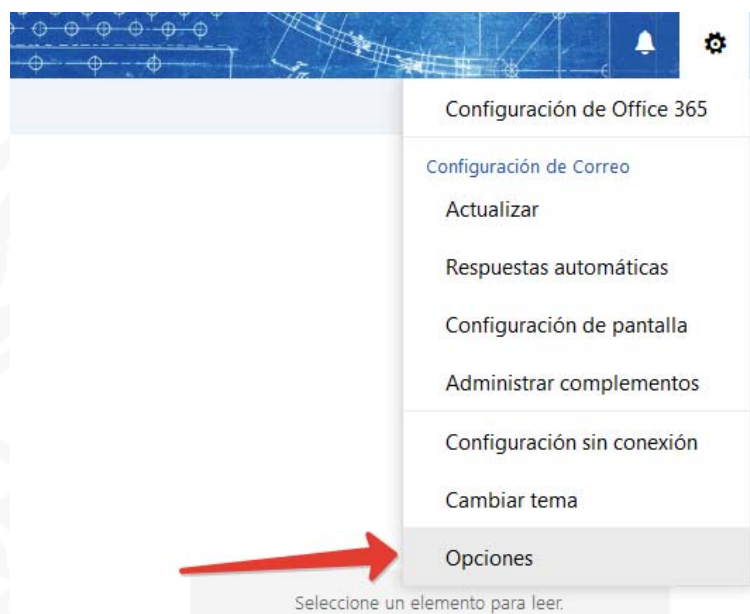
Configuración de Office 365

Configuración de Correo

Actualizar

Respuestas automáticas

Configuración de pantalla

Administrar complementos

Configuración sin conexión

Cambiar tema

Opciones

Seleccione un elemento para leer.